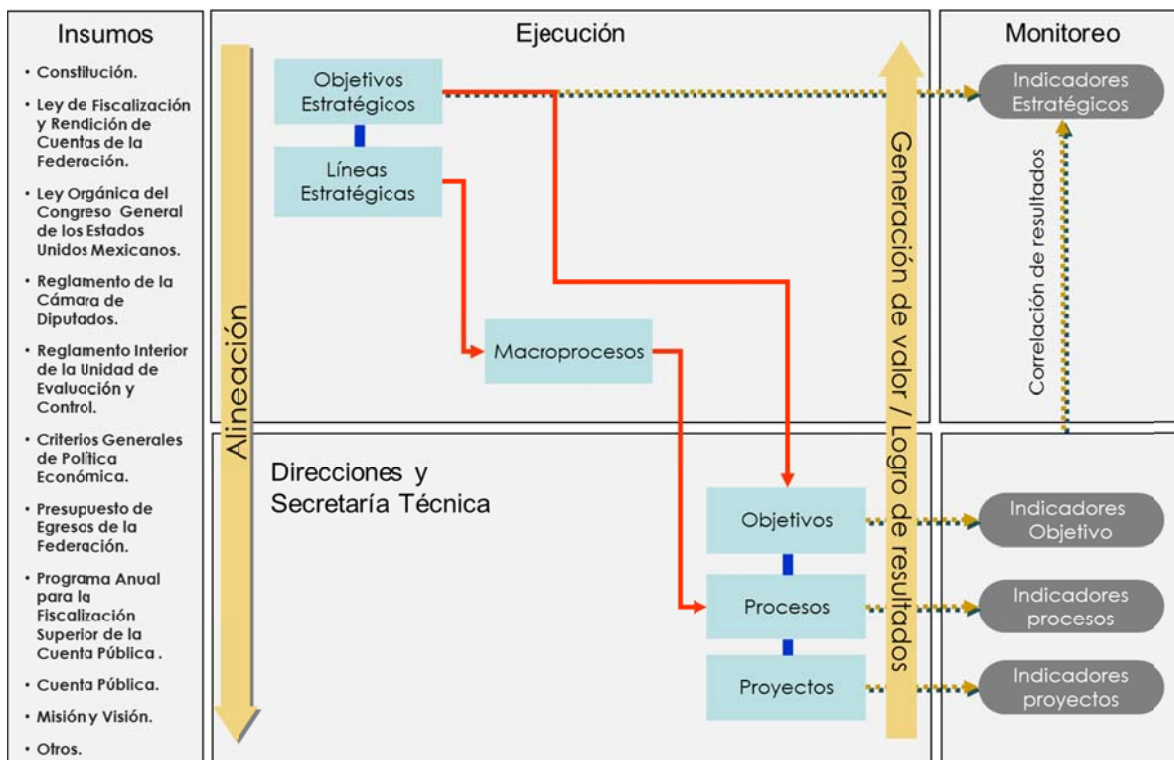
Insumos

• Constitución.
• Ley de Fiscalización y Rendición de Cuentas de la Federación.
• Ley Orgánica del Congreso General de los Estados Unidos Mexicanos.
• Reglamento de la Cámara de Diputados.
• Reglamento Interior de la Unidad de Evaluación y Control.
• Criterios Generales de Política Económica.
• Presupuesto de Egresos de la Federación.
• Programa Anual para la Fiscalización Superior de la Cuenta Pública .
• Cuenta Pública.
• Misión y Visión.
• Otros.

Ejecución

Alineación

Objetivos Estratégicos

Líneas Estratégicas

Macroprocesos

Direcciones y Secretaría Técnica

Objetivos

Procesos

Proyectos

Generación de valor / Logro de resultados

Monitoreo

Indicadores Estratégicos

Correlación de resultados

Indicadores Objetivo

Indicadores procesos

Indicadores proyectos